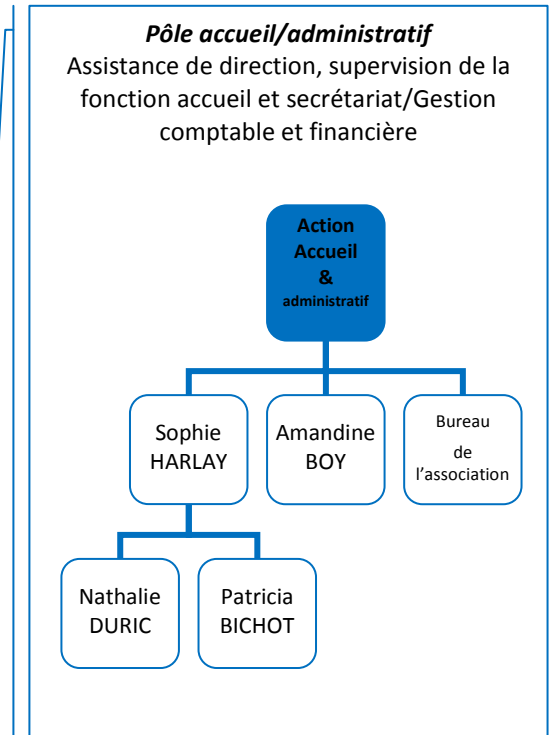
Pôle accueil/administratif
Assistance de direction, supervision de la fonction accueil et secrétariat/Gestion comptable et financière

Action Accueil & administratif

Sophie HARLAY

Amandine BOY

Bureau de l'association

Nathalie DURIC

Patricia BICHOT